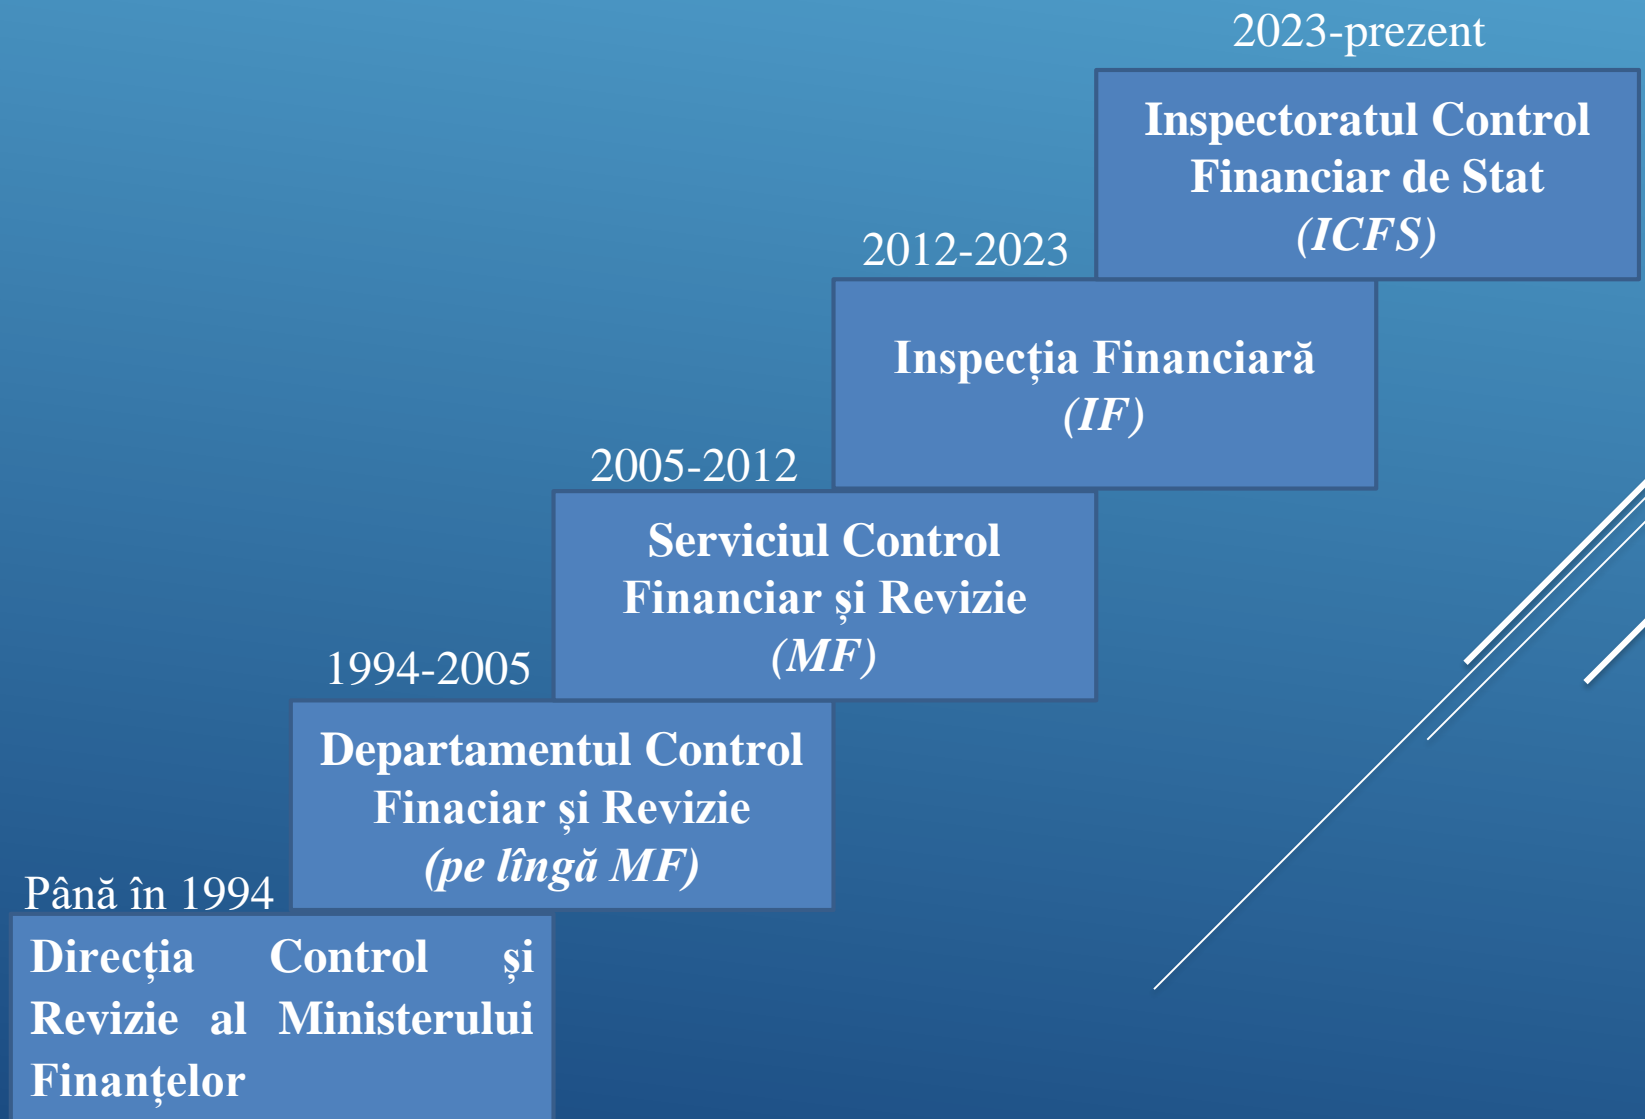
2023-prezent

Inspectoratul Control Financiar de Stat *(ICFS)*

2012-2023

Inspecția Financiară *(IF)*

2005-2012

Serviciul Control Financiar și Revizie *(MF)*

1994-2005

Departamentul Control Finaciar și Revizie *(pe lîngă MF)*

Până în 1994

Direcția Control și Revizie al Ministerului Finanțelor